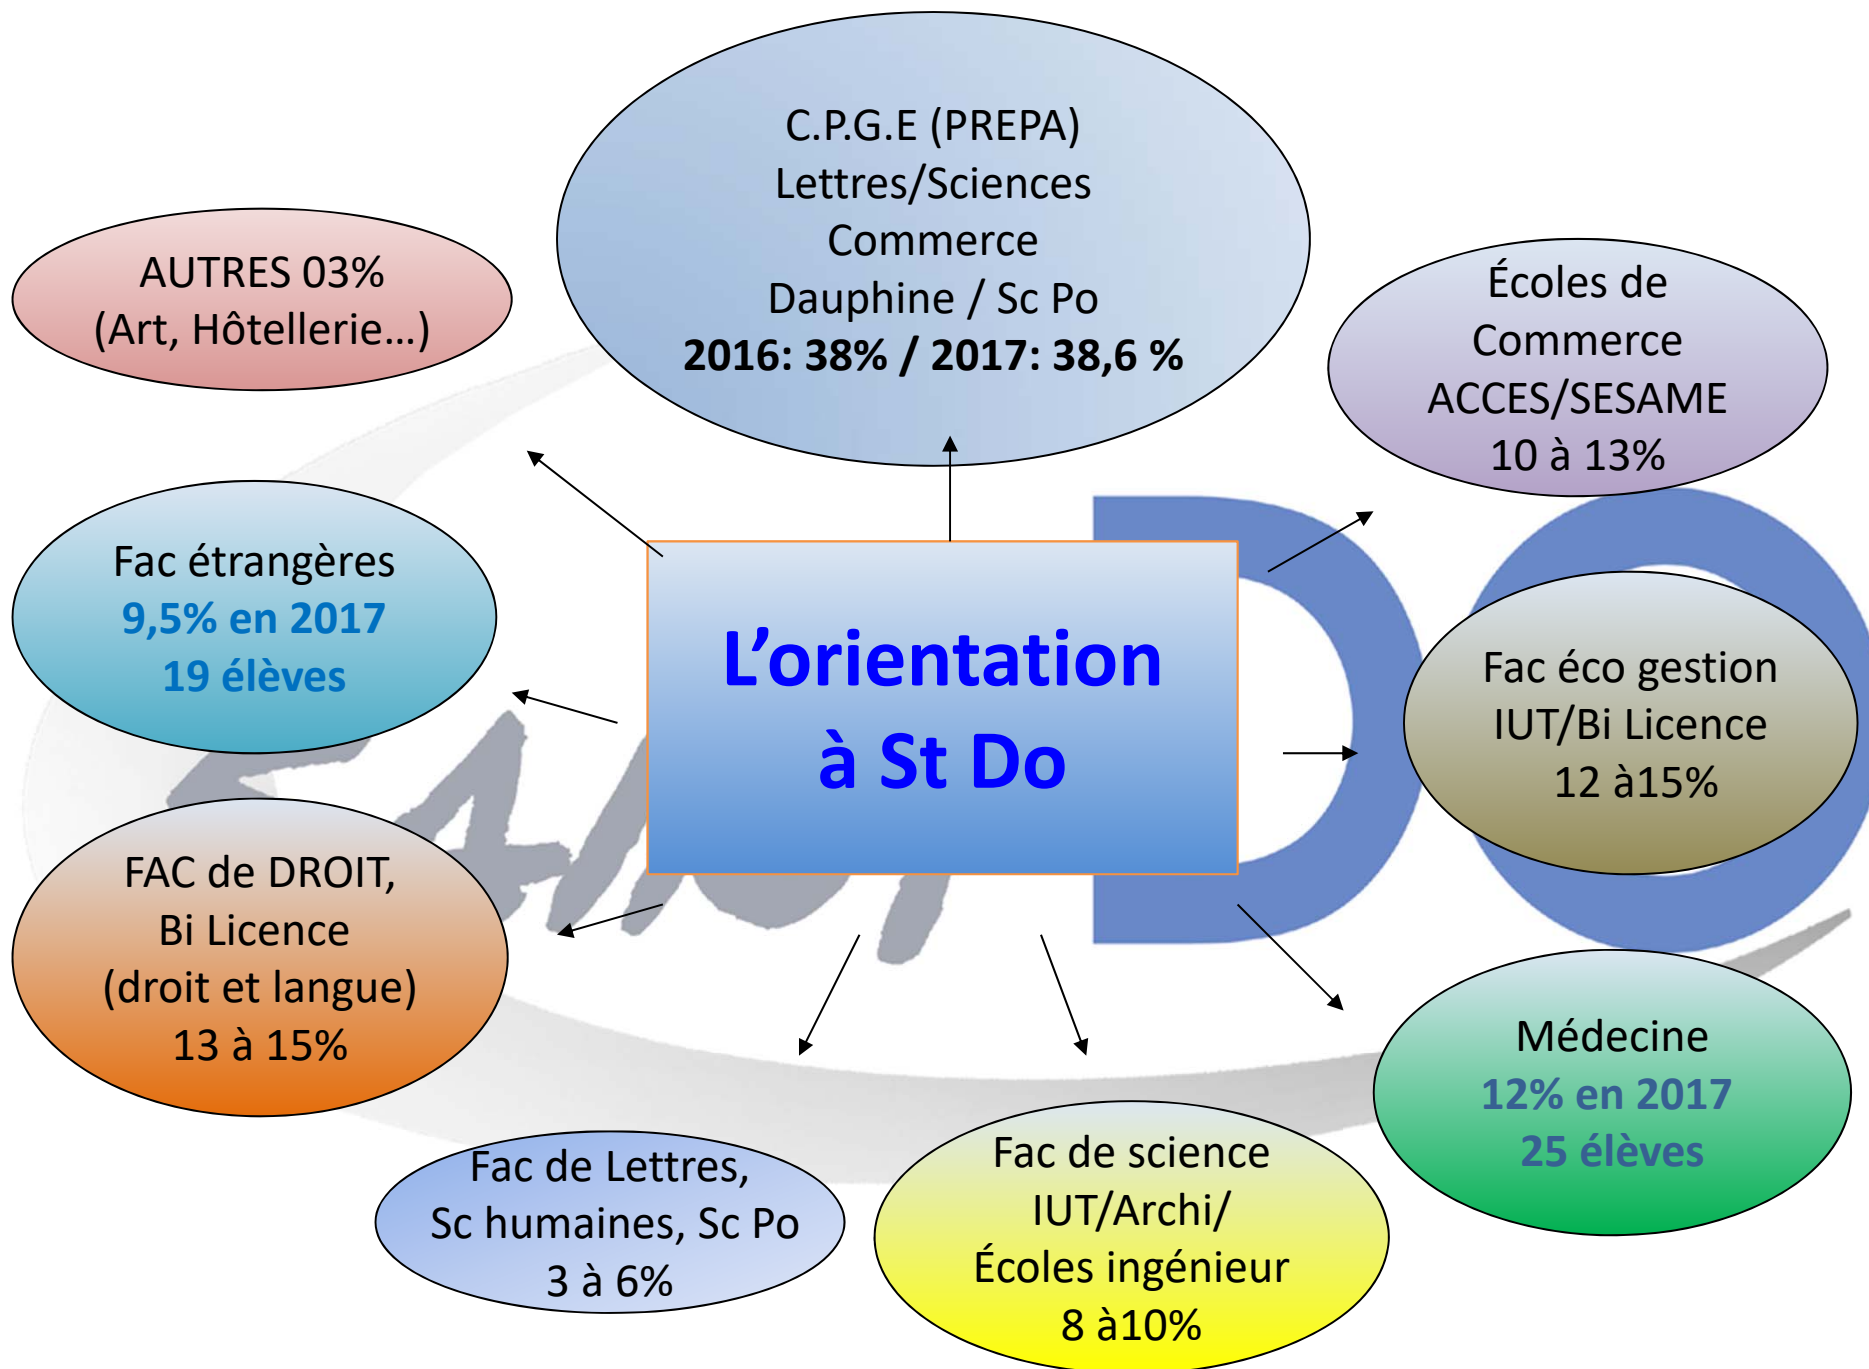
C.P.G.E (PREPA)
Lettres/Sciences
Commerce
Dauphine / Sc Po
**2016: 38% / 2017: 38,6 %**

AUTRES 03%
(Art, Hôtellerie…)

Écoles de
Commerce
ACCES/SESAME
10 à 13%

Fac étrangères
9,5% en 2017
19 élèves

L'orientation
à St Do

Fac éco gestion
IUT/Bi Licence
12 à15%

FAC de DROIT,
Bi Licence
(droit et langue)
13 à 15%

Médecine
12% en 2017
25 élèves

Fac de Lettres,
Sc humaines, Sc Po
3 à 6%

Fac de science
IUT/Archi/
Écoles ingénieur
8 à10%